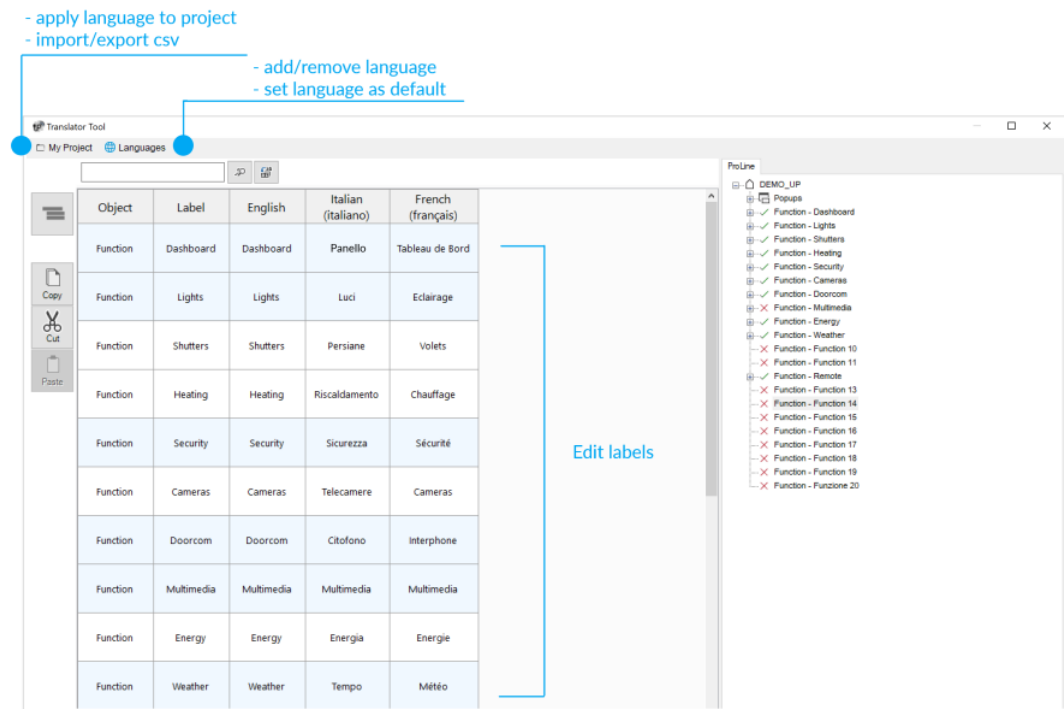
- apply language to project
- import/export csv

- add/remove language
- set language as default

Translator Tool

My Project Languages

Copy
Cut
Paste

| Object | Label | English | Italian (italiano) | French (français) |
|---|---|---|---|---|
| Function | Dashboard | Dashboard | Panello | Tableau de Bord |
| Function | Lights | Lights | Luci | Eclairage |
| Function | Shutters | Shutters | Persiane | Volets |
| Function | Heating | Heating | Riscaldamento | Chauffage |
| Function | Security | Security | Sicurezza | Sécurité |
| Function | Cameras | Cameras | Telecamere | Cameras |
| Function | Doorcom | Doorcom | Citofono | Interphone |
| Function | Multimedia | Multimedia | Multimedia | Multimedia |
| Function | Energy | Energy | Energia | Energie |
| Function | Weather | Weather | Tempo | Météo |

Edit labels

ProLine
DEMO_UP
Popups
Function - Dashboard
Function - Lights
Function - Shutters
Function - Heating
Function - Security
Function - Cameras
Function - Doorcom
Function - Multimedia
Function - Energy
Function - Weather
Function - Function 10
Function - Function 11
Function - Remote
Function - Function 13
Function - Function 14
Function - Function 15
Function - Function 16
Function - Function 17
Function - Function 18
Function - Function 19
Function - Funzione 20